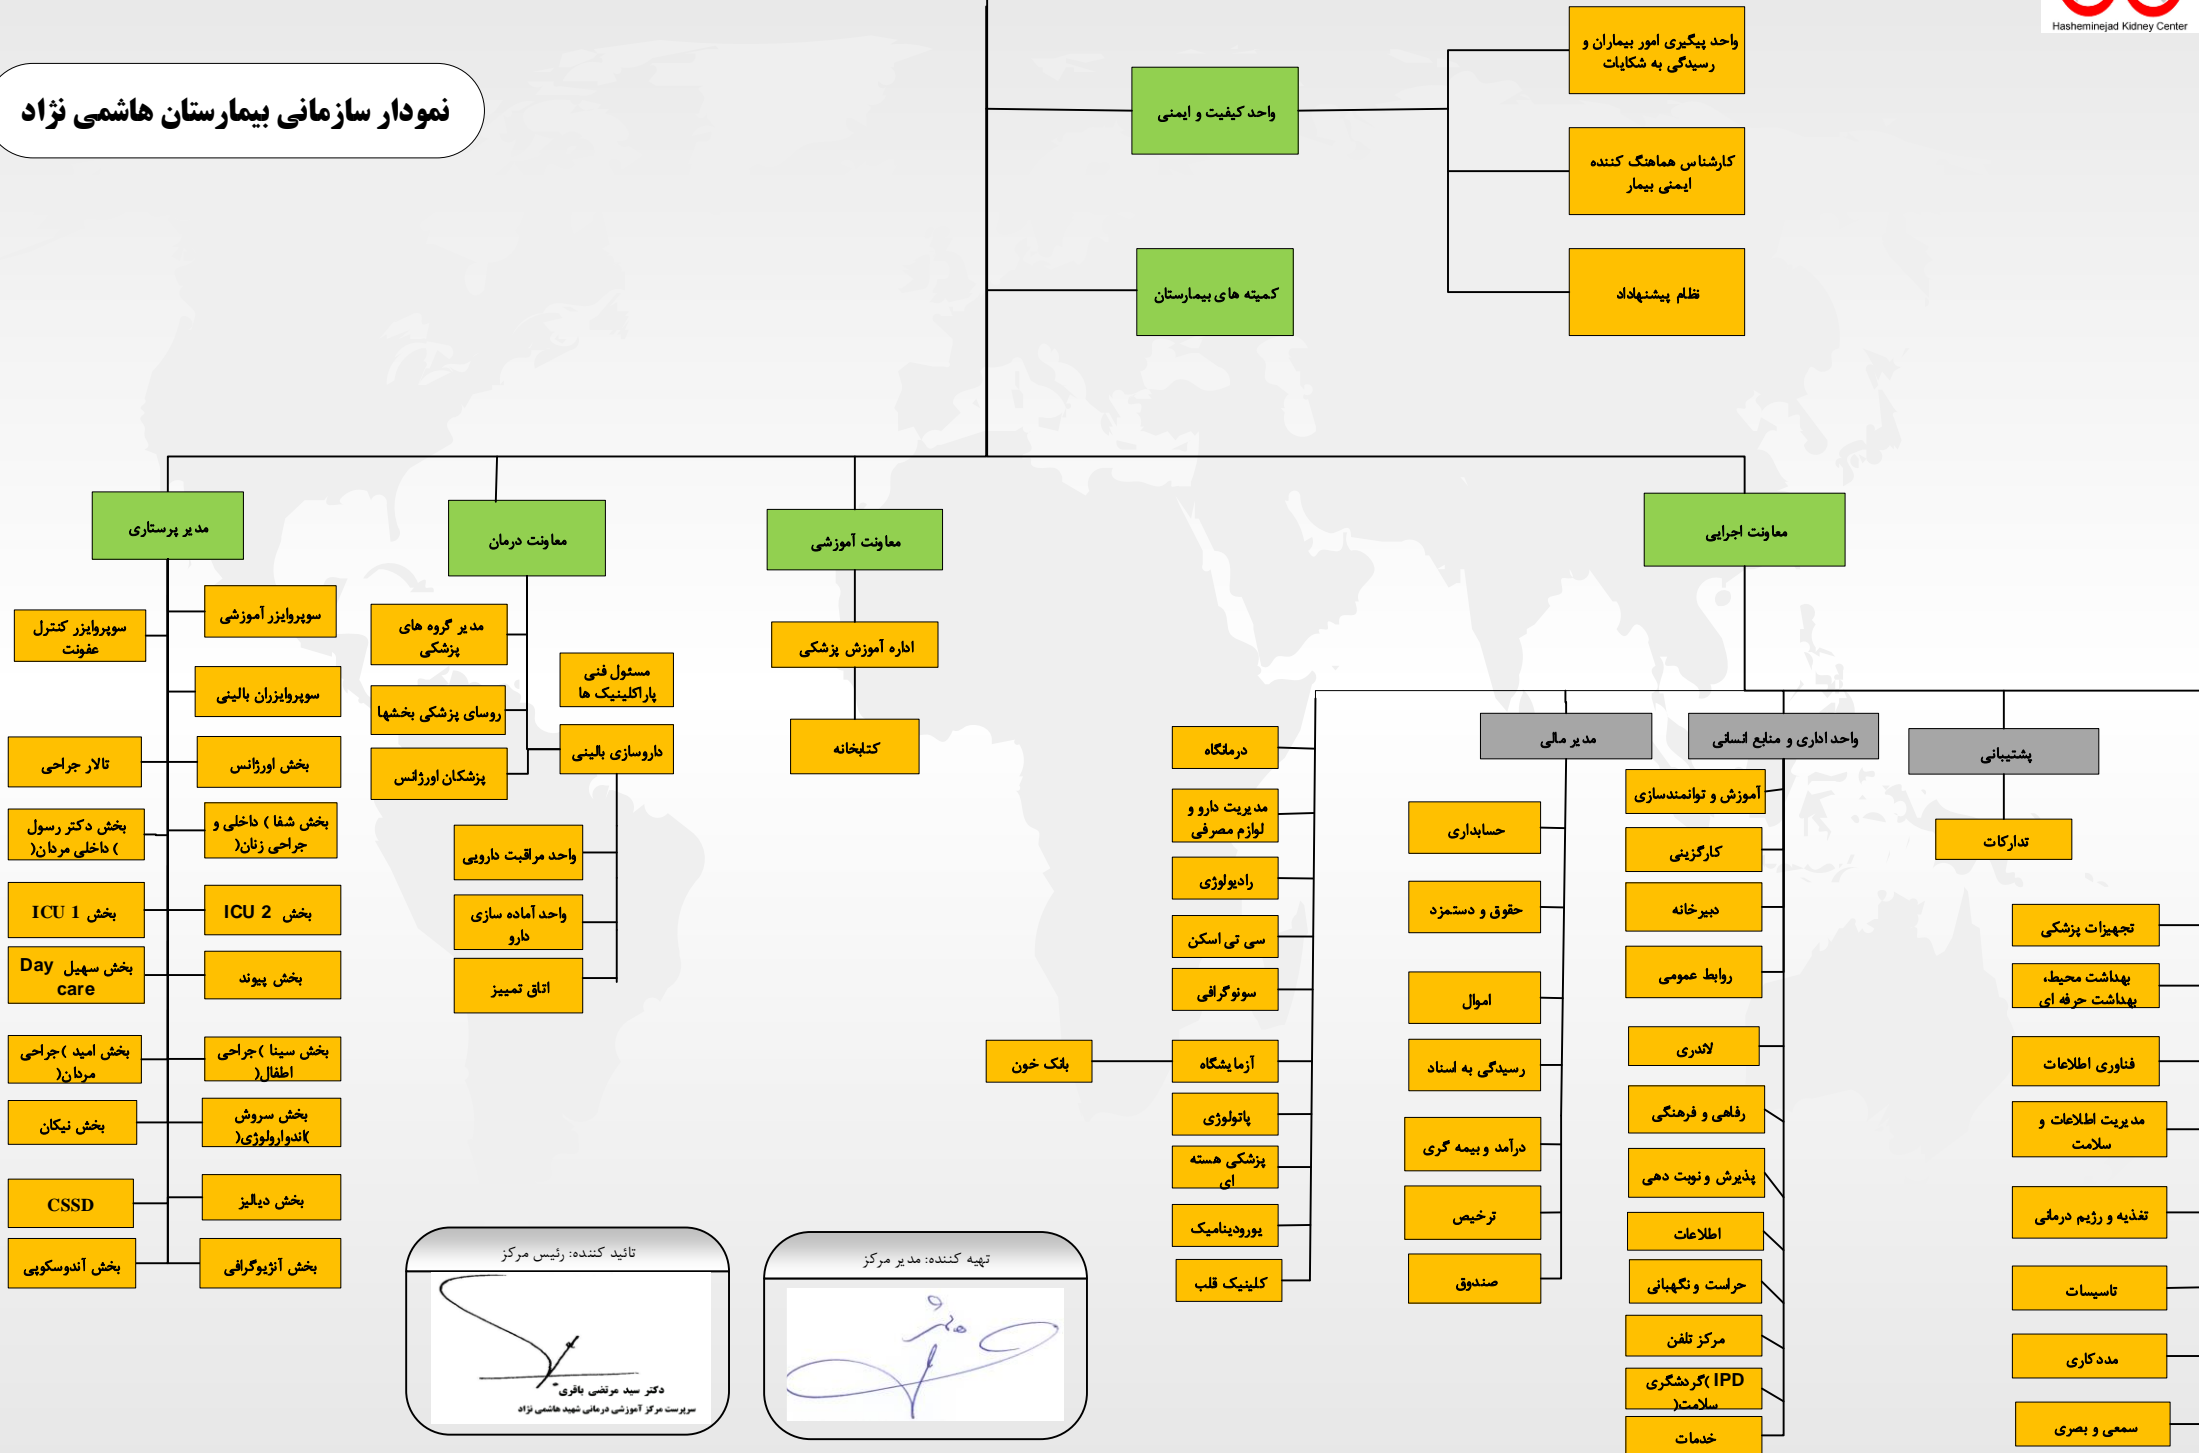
Hasheminejad Kidney Center

نمودار سازمانی بیمارستان هاشمی نژاد

واحد کیفیت و ایمنی

واحد پیگیری امور بیماران و رسیدگی به شکایات

کارشناس هماهنگ کننده ایمنی بیمار

نظام پیشنهادات

کمیته های بیمارستان

مدیر پرستاری

معاونت درمان

معاونت آموزشی

معاونت اجرایی

سوپروایزر آموزشی

سوپروایزر کنترل عفونت

سوپروایزران بالینی

بخش اورژانس

تالار جراحی

بخش شفا ( داخلی و جراحی زنان)

بخش دکتر رسول ( داخلی مردان)

بخش ICU 2

بخش ICU 1

بخش پیوند

بخش سهیل Day care

بخش سینا ( جراحی اطفال)

بخش امید ( جراحی مردان)

بخش سروش (اندواورولوژی)

بخش نیکان

بخش دیالیز

CSSD

بخش آنژیوگرافی

بخش آندوسکوپی

مدیر گروه های پزشکی

روسای پزشکی بخشها

پزشکان اورژانس

مسئول فنی پاراکلینیک ها

داروسازی بالینی

واحد مراقبت دارویی

واحد آماده سازی دارو

اتاق تمییز

اداره آموزش پزشکی

کتابخانه

مدیر مالی

واحد اداری و منابع انسانی

پشتیبانی

درمانگاه

مدیریت دارو و لوازم مصرفی

رادیولوژی

سی تی اسکن

سونوگرافی

بانک خون

آزمایشگاه

پاتولوژی

پزشکی هسته ای

یورودینامیک

کلینیک قلب

حسابداری

حقوق و دستمزد

اموال

رسیدگی به اسناد

درآمد و بیمه گری

ترخیص

صندوق

آموزش و توانمندسازی

کارگزینی

دبیرخانه

روابط عمومی

لاندری

رفاهی و فرهنگی

پذیرش و نوبت دهی

اطلاعات

حراست و نگهبانی

مرکز تلفن

IPD (گردشگری سلامت)

خدمات

تدارکات

تجهیزات پزشکی

بهداشت محیط، بهداشت حرفه ای

فناوری اطلاعات

مدیریت اطلاعات و سلامت

تغذیه و رژیم درمانی

تاسیسات

مددکاری

سمعی و بصری

تائید کننده: رئیس مرکز

دکتر سید مرتضی باقری

سرپرست مرکز آموزشی درمانی شهید هاشمی نژاد

تهیه کننده: مدیر مرکز